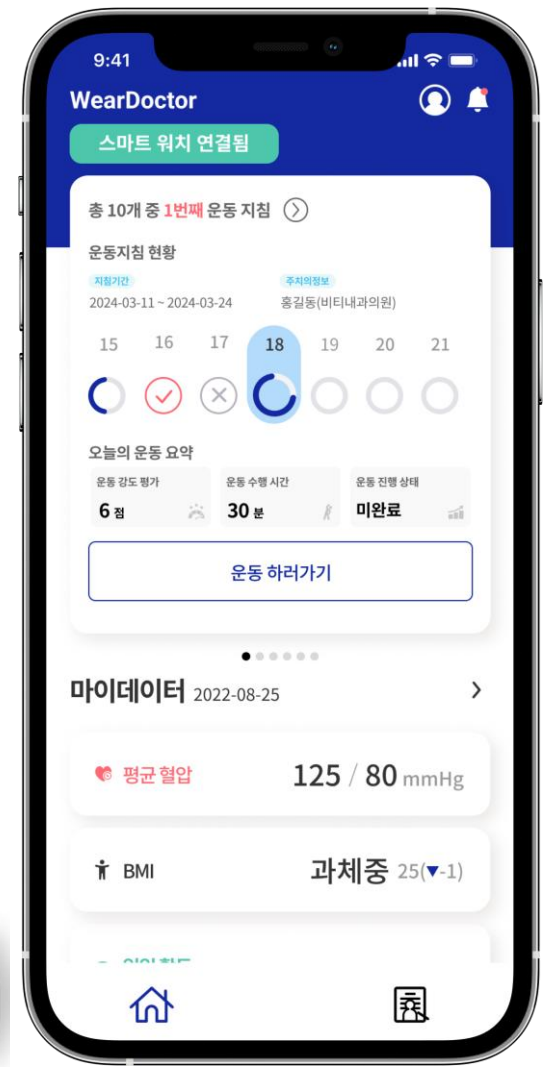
9:41

WearDoctor

스마트 워치 연결됨

총 10개 중 1번째 운동 지침

운동지침 현황

지침기간
2024-03-11 ~ 2024-03-24

주치의정보
홍길동(비티내과의원)

15 16 17 18 19 20 21

오늘의 운동 요약

운동 강도 평가
6 점

운동 수행 시간
30 분

운동 진행 상태
미완료

운동 하러가기

마이데이터 2022-08-25

평균 혈압 125 / 80 mmHg

BMI 과체중 25(▼-1)

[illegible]